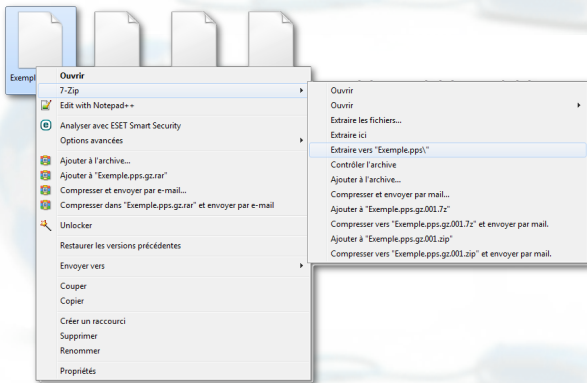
Exempl

Ouvrir
7-Zip
Edit with Notepad++
Analyser avec ESET Smart Security
Options avancées
Ajouter à l'archive...
Ajouter à "Exemple.pps.gz.rar"
Compresser et envoyer par e-mail...
Compresser dans "Exemple.pps.gz.rar" et envoyer par e-mail
Unlocker
Restaurer les versions précédentes
Envoyer vers
Couper
Copier
Créer un raccourci
Supprimer
Renommer
Propriétés

Ouvrir
Ouvrir
Extraire les fichiers...
Extraire ici
Extraire vers "Exemple.pps\"
Contrôler l'archive
Ajouter à l'archive...
Compresser et envoyer par mail...
Ajouter à "Exemple.pps.gz.001.7z"
Compresser vers "Exemple.pps.gz.001.7z" et envoyer par mail.
Ajouter à "Exemple.pps.gz.001.zip"
Compresser vers "Exemple.pps.gz.001.zip" et envoyer par mail.